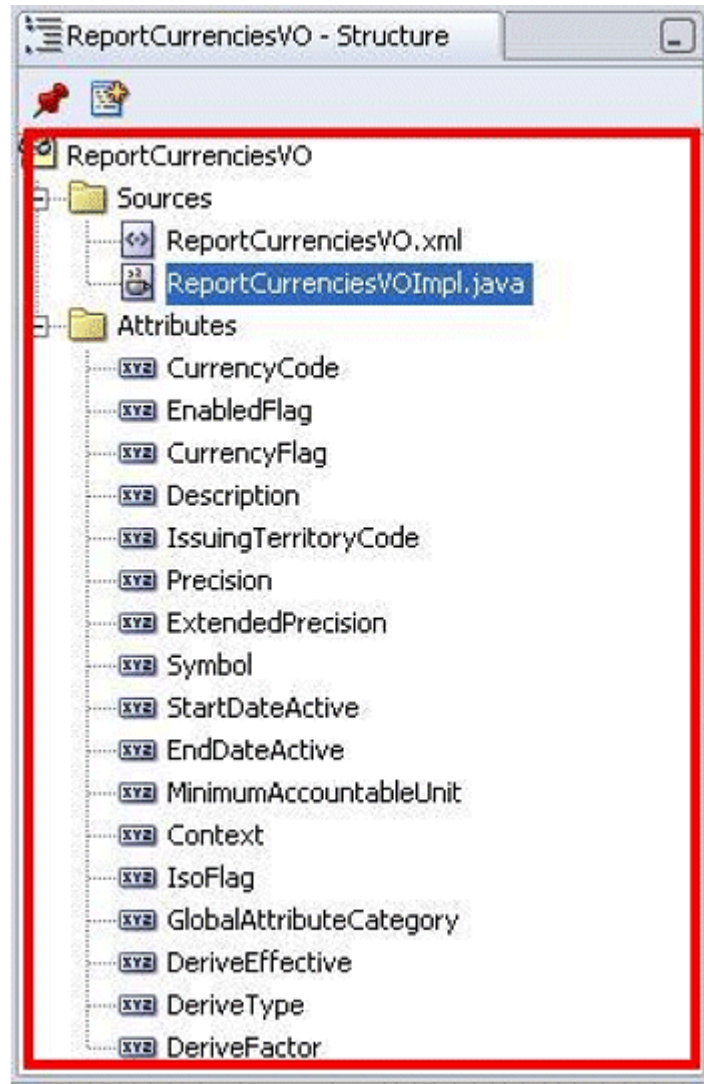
ReportCurrenciesVO - Structure

ReportCurrenciesVO
Sources
ReportCurrenciesVO.xml
ReportCurrenciesVOImpl.java
Attributes
xyz CurrencyCode
xyz EnabledFlag
xyz CurrencyFlag
xyz Description
xyz IssuingTerritoryCode
xyz Precision
xyz ExtendedPrecision
xyz Symbol
xyz StartDateActive
xyz EndDateActive
xyz MinimumAccountableUnit
xyz Context
xyz IsoFlag
xyz GlobalAttributeCategory
xyz DeriveEffective
xyz DeriveType
xyz DeriveFactor